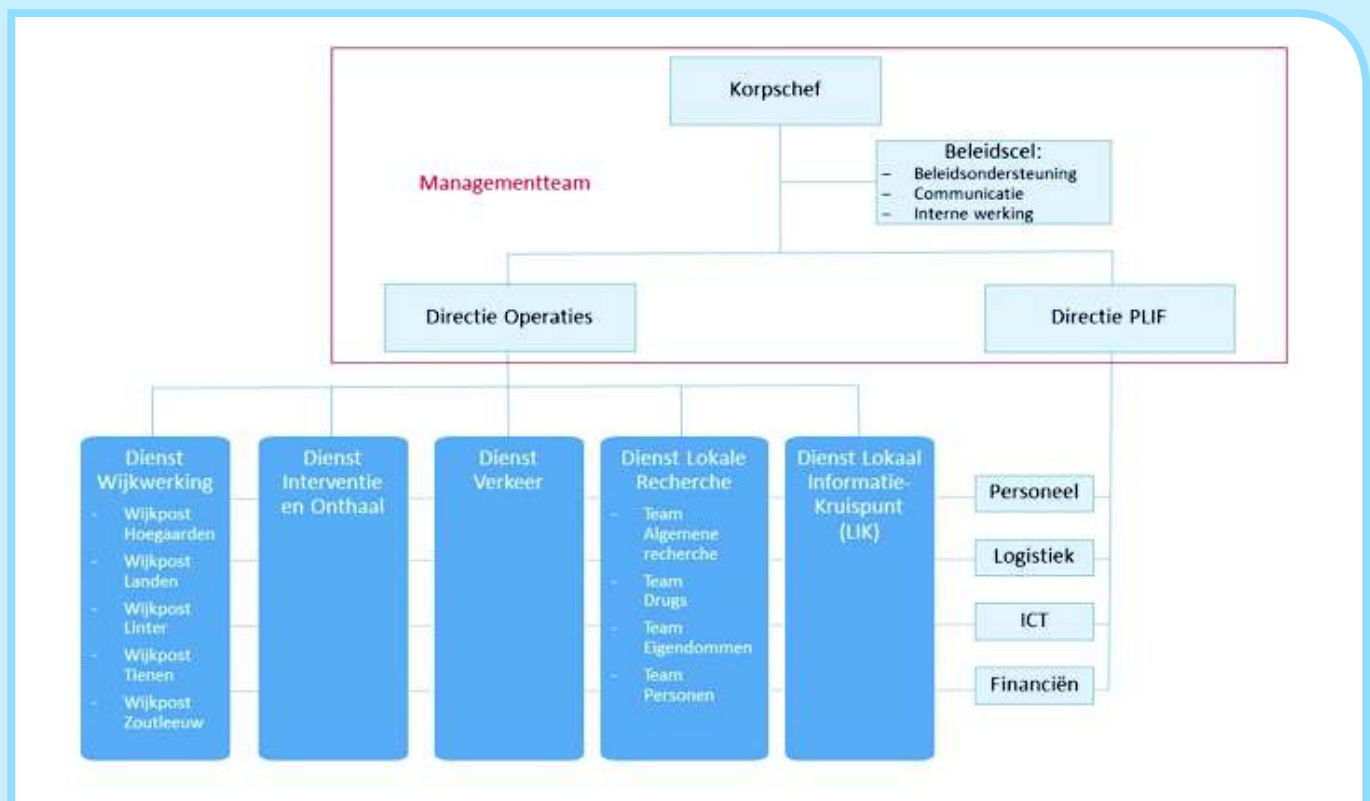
Korpschef

Beleidscel:
– Beleidsondersteuning
– Communicatie
– Interne werking

Managementteam

Directie Operaties

Directie PLIF

Dienst Wijkwerking
- Wijkpost Hoegaarden
- Wijkpost Landen
- Wijkpost Linter
- Wijkpost Tienen
- Wijkpost Zoutleeuw

Dienst Interventie en Onthaal

Dienst Verkeer

Dienst Lokale Recherche
- Team Algemene recherche
- Team Drugs
- Team Eigendommen
- Team Personen

Dienst Lokaal Informatie-Kruispunt (LIK)

Personeel

Logistiek

ICT

Financiën